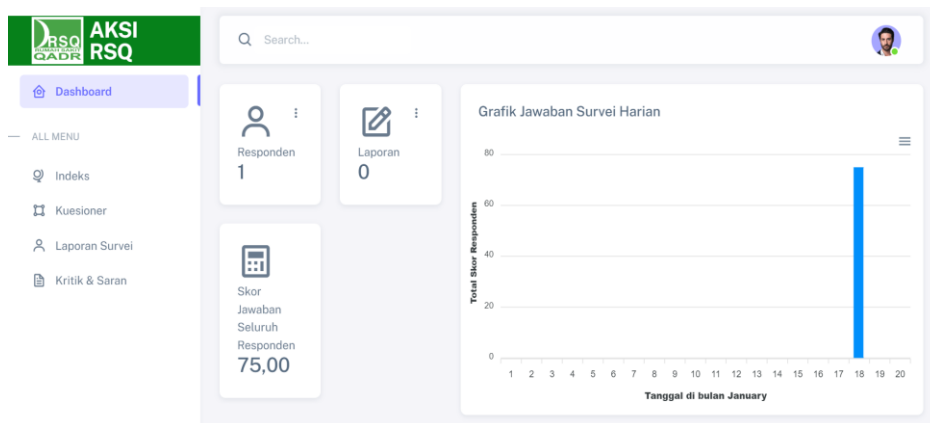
RSQ RUMAH SAKIT QADR AKSI RSQ

Dashboard

ALL MENU

Indeks

Kuesioner

Laporan Survei

Kritik & Saran

Search...

Responden
1

Laporan
0

Skor Jawaban Seluruh Responden
75,00

Grafik Jawaban Survei Harian

80
60
40
20
0

Total Skor Responden

1 2 3 4 5 6 7 8 9 10 11 12 13 14 15 16 17 18 19 20

Tanggal di bulan January